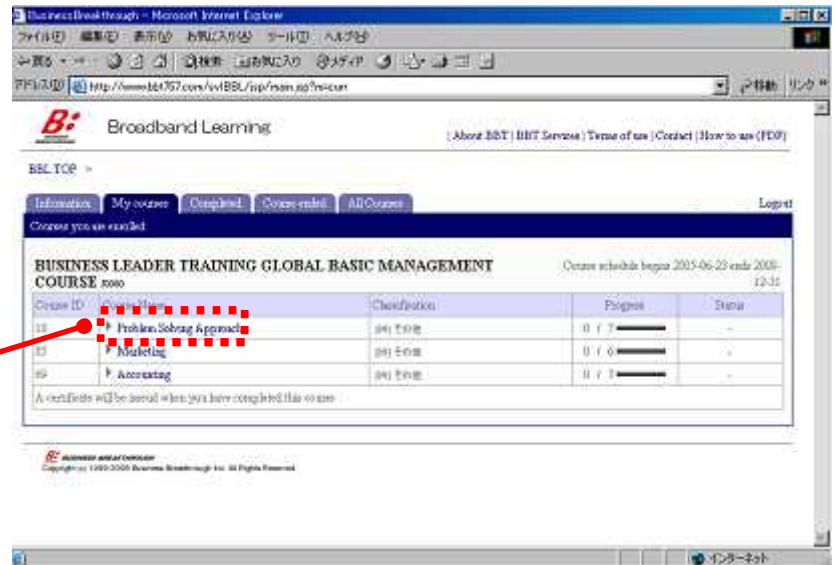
BusinessBreakthrough - Microsoft Internet Explorer

ファイル(F) 編集(E) 表示(V) お気に入り(A) ツール(T) ヘルプ(H)

戻る 検索 お気に入り メディア

アドレス(D) http://www.bbt757.com/svlBBL/jsp/main.jsp?n=cun

移動 リンク »

Broadband Learning

| About BBT | BBT Services | Terms of use | Contact | How to use (PDF)

BBL TOP >

Information | My courses | Completed | Course ended | All Courses

Logout

Courses you are enrolled

BUSINESS LEADER TRAINING GLOBAL BASIC MANAGEMENT COURSE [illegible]

Course schedule begins 2005-06-23 ends 2008-12-31

| Course ID | Course Name | Classification | Progress | Status |
|---|---|---|---|---|
| 18 | Problem Solving Approach | [99] その他 | 0 / 7 | - |
| 15 | Marketing | [99] その他 | 0 / 6 | - |
| 09 | Accounting | [99] その他 | 0 / 7 | - |

A certificate will be issued when you have completed this course

BUSINESS BREAKTHROUGH

Copyright (c) 1998-2005 Business Breakthrough Inc. All Rights Reserved

インターネット